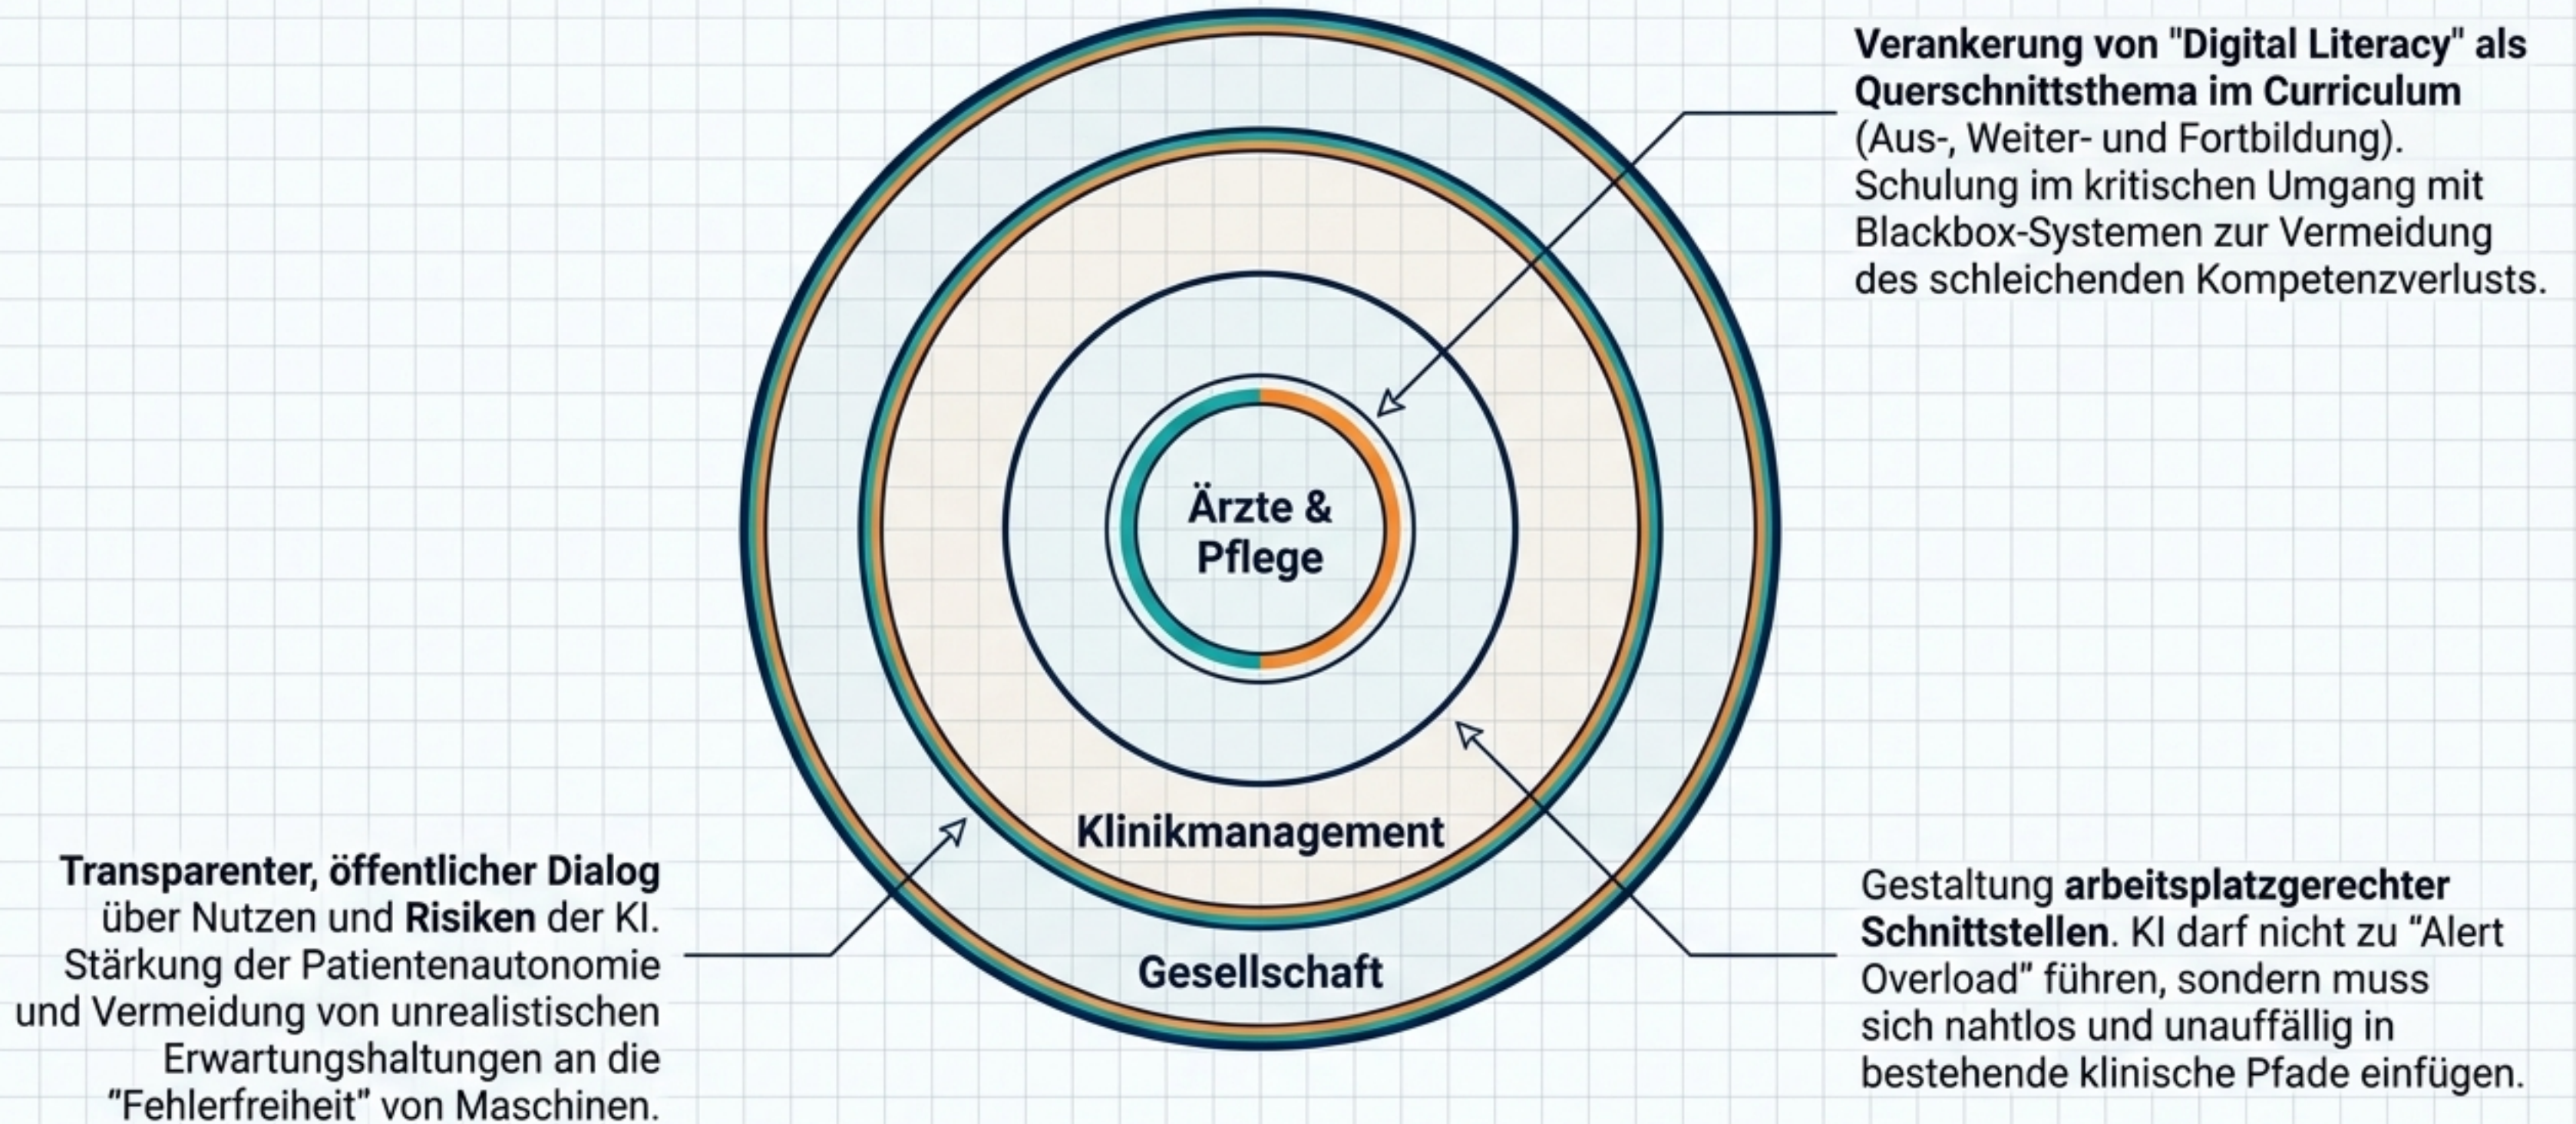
**Verankerung von "Digital Literacy" als Querschnittsthema im Curriculum** (Aus-, Weiter- und Fortbildung). Schulung im kritischen Umgang mit Blackbox-Systemen zur Vermeidung des schleichenden Kompetenzverlusts.

Ärzte & Pflege

Klinikmanagement

Gesellschaft

**Transparenter, öffentlicher Dialog** über Nutzen und **Risiken** der KI. Stärkung der Patientenautonomie und Vermeidung von unrealistischen Erwartungshaltungen an die "Fehlerfreiheit" von Maschinen.

Gestaltung **arbeitsplatzgerechter Schnittstellen**. KI darf nicht zu "Alert Overload" führen, sondern muss sich nahtlos und unauffällig in bestehende klinische Pfade einfügen.